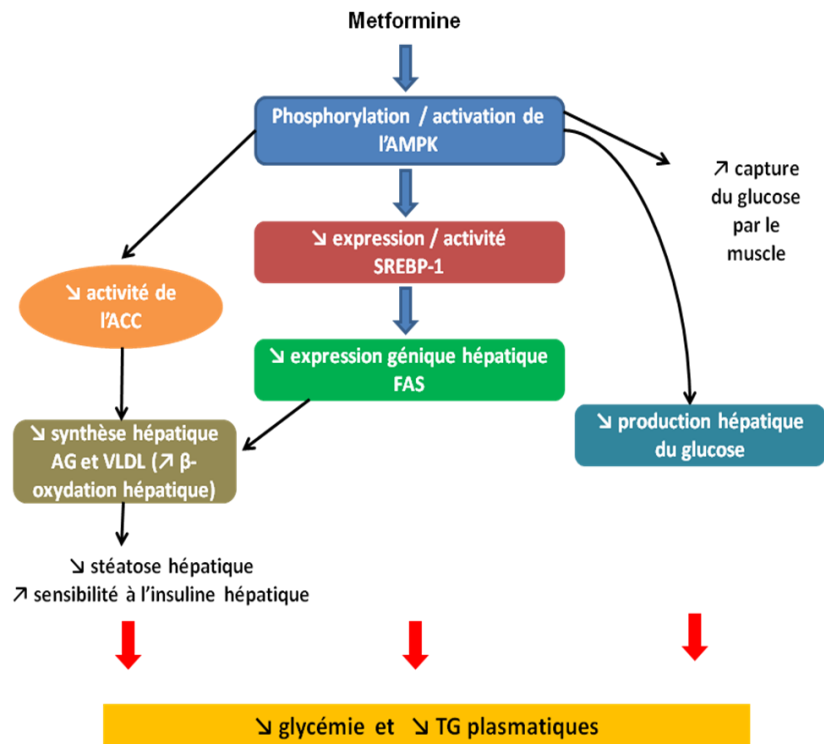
Metformine

Phosphorylation / activation de l'AMPK

↗ capture du glucose par le muscle

↘ expression / activité SREBP-1

↘ activité de l'ACC

↘ expression génique hépatique FAS

↘ synthèse hépatique AG et VLDL (↗ β-oxydation hépatique)

↘ production hépatique du glucose

↘ stéatose hépatique
↗ sensibilité à l'insuline hépatique

↘ glycémie et ↘ TG plasmatiques